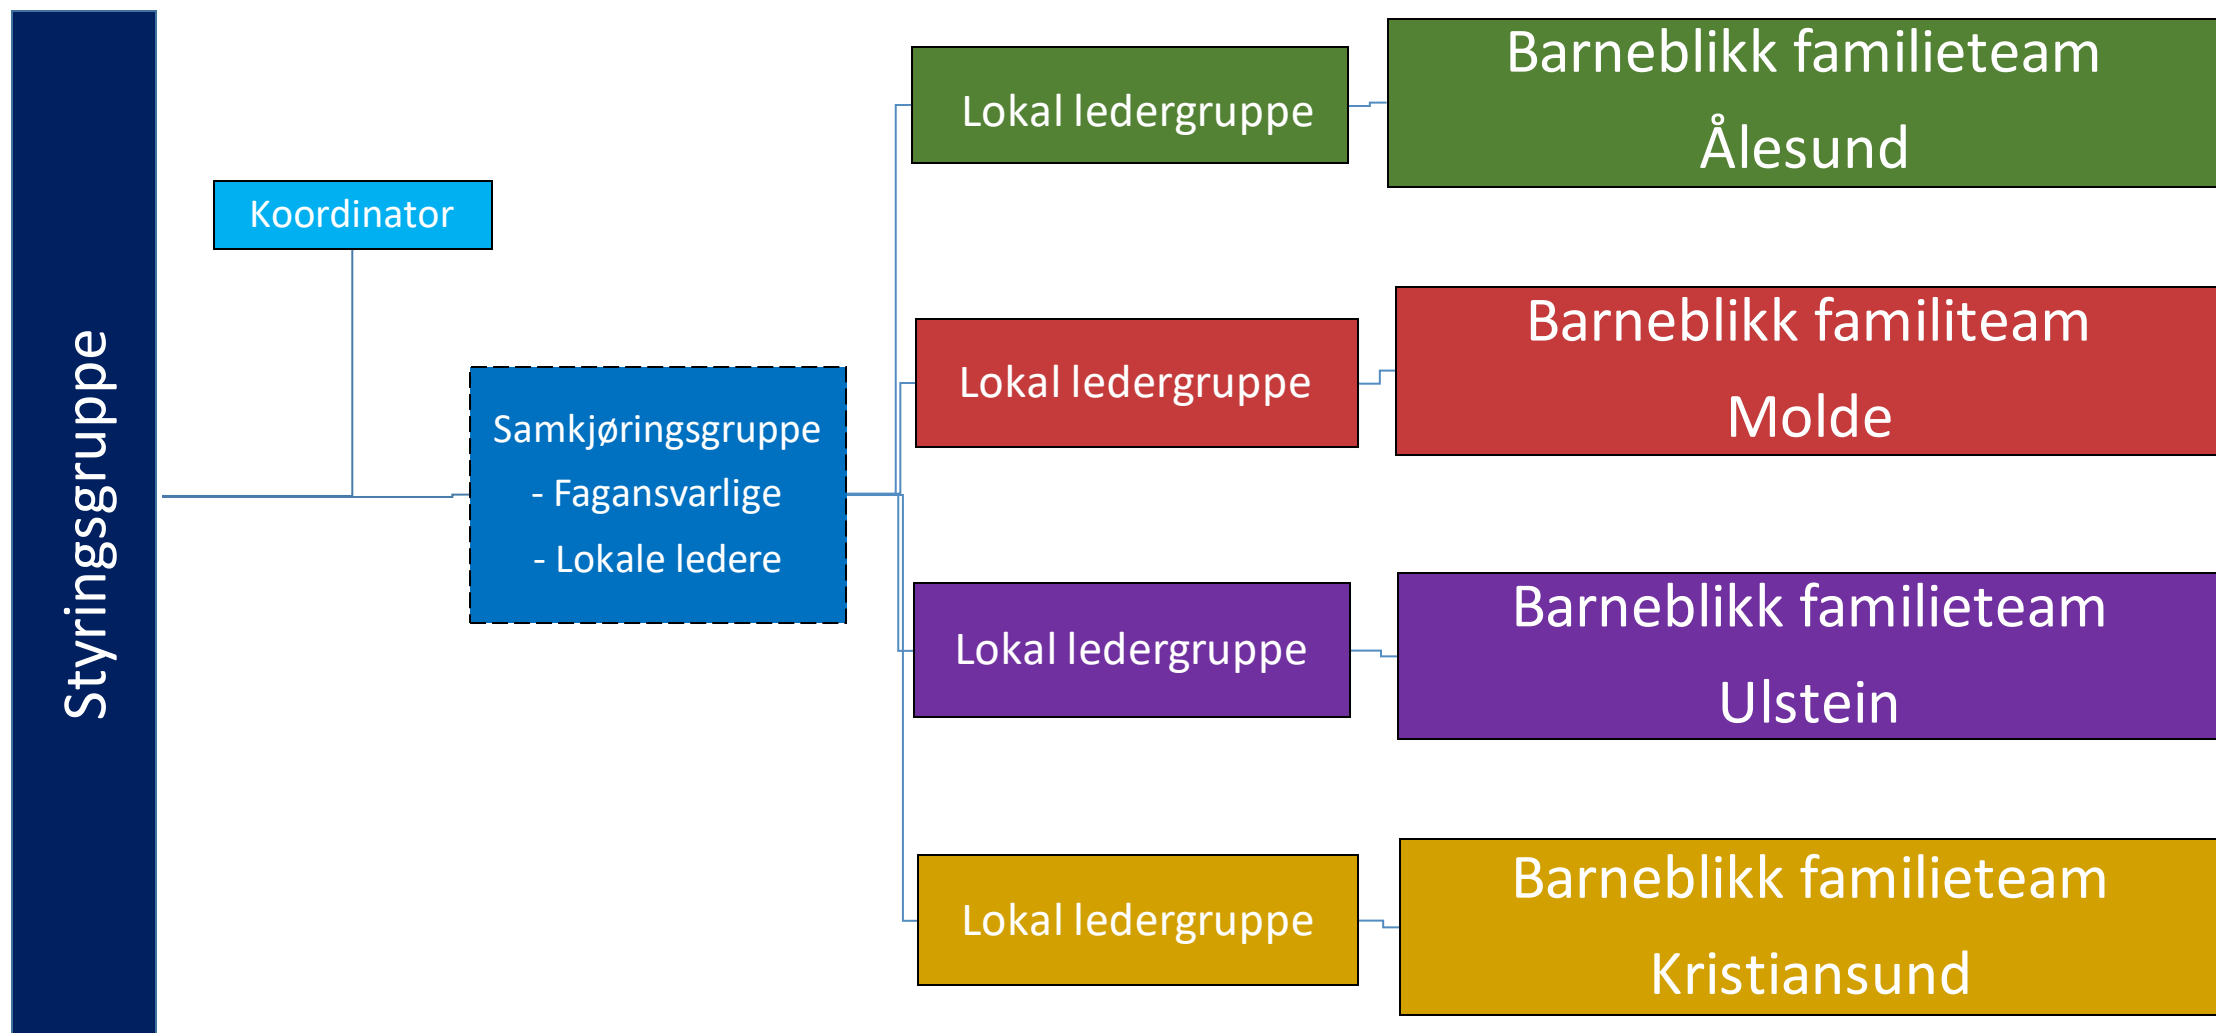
Styringsgruppe

Koordinator

Samkjøringsgruppe
- Fagansvarlige
- Lokale ledere

Lokal ledergruppe

Barneblikk familieteam Ålesund

Lokal ledergruppe

Barneblikk familiteam Molde

Lokal ledergruppe

Barneblikk familieteam Ulstein

Lokal ledergruppe

Barneblikk familieteam Kristiansund